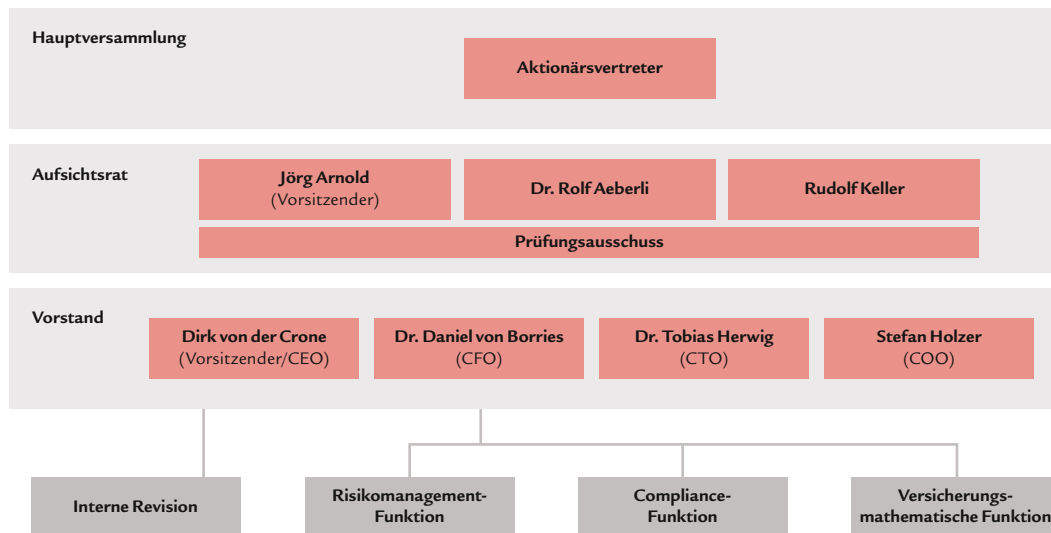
Hauptversammlung

Aktionärsvertreter

Aufsichtsrat

Jörg Arnold
(Vorsitzender)

Dr. Rolf Aeberli

Rudolf Keller

Prüfungsausschuss

Vorstand

Dirk von der Crone
(Vorsitzender/CEO)

Dr. Daniel von Borries
(CFO)

Dr. Tobias Herwig
(CTO)

Stefan Holzer
(COO)

Interne Revision

Risikomanagement-
Funktion

Compliance-
Funktion

Versicherungs-
mathematische Funktion